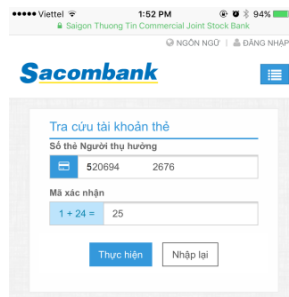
●●●●● Viettel 1:52 PM 94%

Saigon Thuong Tin Commercial Joint Stock Bank

NGÔN NGỮ | ĐĂNG NHẬP

Sacombank

Tra cứu tài khoản thẻ

Số thẻ Người thụ hưởng

520694 2676

Mã xác nhận

1 + 24 = 25

Thực hiện

Nhập lại